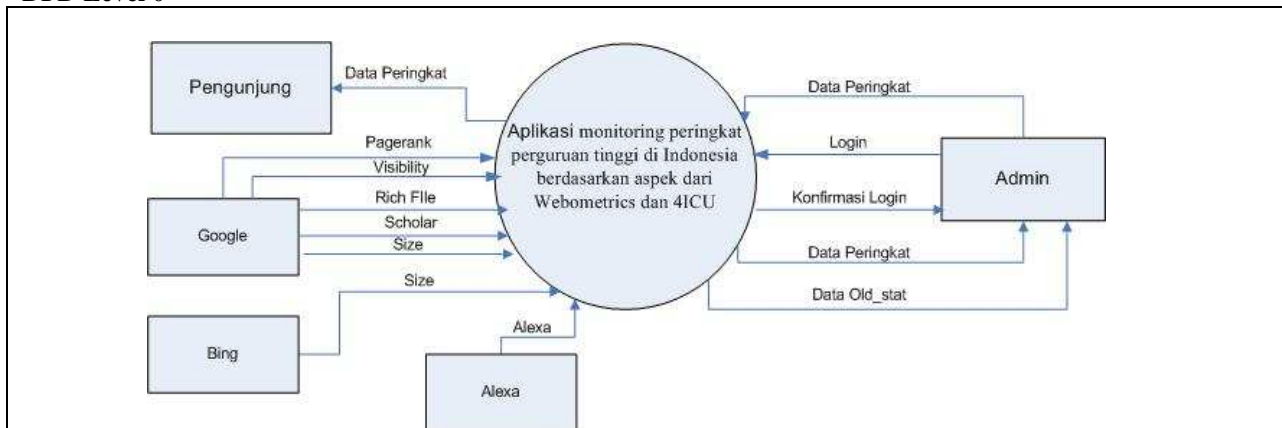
DFD Level 0

Pengunjung

Data Peringkat

Aplikasi monitoring peringkat perguruan tinggi di Indonesia berdasarkan aspek dari Webometrics dan 4ICU

Data Peringkat

Login

Admin

Konfirmasi Login

Data Peringkat

Data Old_stat

Pagerank

Visibility

Rich FIle

Scholar

Size

Google

Size

Bing

Alexa

Alexa